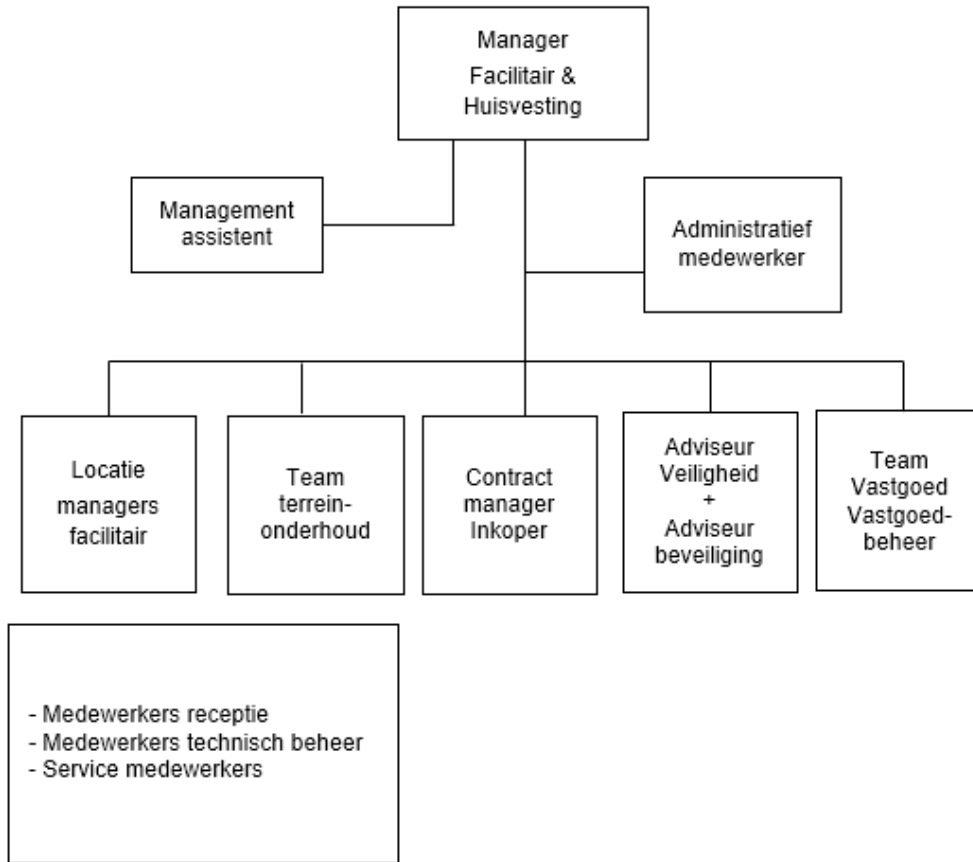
Manager
Facilitair &
Huisvesting

Management
assistent

Administratief
medewerker

Locatie
managers
facilitair

Team
terrein-
onderhoud

Contract
manager
Inkoper

Adviseur
Veiligheid
+
Adviseur
beveiliging

Team
Vastgoed
Vastgoed-
beheer

- Medewerkers receptie
- Medewerkers technisch beheer
- Service medewerkers